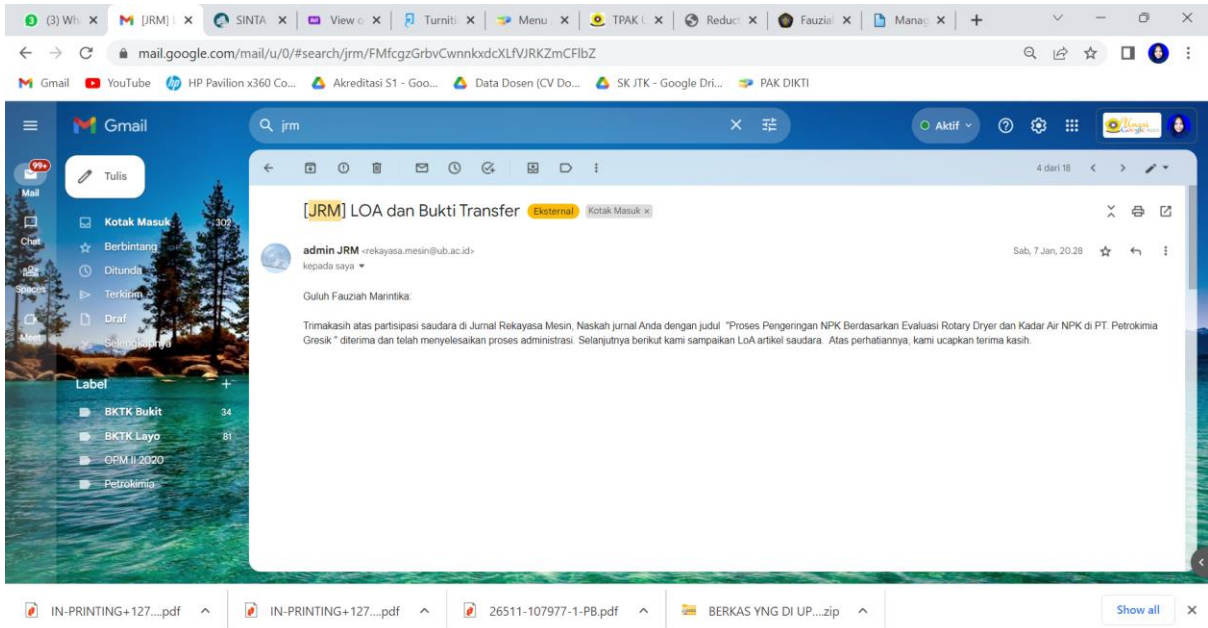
(3) Wh × [JRM] × SINTA × View × Turniti × Menu × TPAK × Reduct × Fauzia × Manag × +

mail.google.com/mail/u/0/#search/jrm/FMfcgzGrbvCwnnkxdcXLfVJRKZmCFlbZ

Gmail YouTube HP Pavilion x360 Co... Akreditasi S1 - Goo... Data Dosen (CV Do... SK JTK - Google Dri... PAK DIKTI

Gmail jrm Aktif

99+ Mail Chat Spaces Meet

Tulis

Kotak Masuk 302
Berbintang
Ditunda
Terkirim
Draf
Selengkapnya

Label +
BKTK Bukit 34
BKTK Layo 81
OPM II 2020
Petrokimia

4 dari 18

[JRM] LOA dan Bukti Transfer Eksternal Kotak Masuk ×

admin JRM <rekayasa.mesin@ub.ac.id>
kepada saya

Sab, 7 Jan, 20.28

Guluh Fauziah Marintika:

Trimakasih atas partisipasi saudara di Jurnal Rekayasa Mesin, Naskah jurnal Anda dengan judul "Proses Pengeringan NPK Berdasarkan Evaluasi Rotary Dryer dan Kadar Air NPK di PT. Petrokimia Gresik " diterima dan telah menyelesaikan proses administrasi. Selanjutnya berikut kami sampaikan LoA artikel saudara. Atas perhatiannya, kami ucapkan terima kasih.

IN-PRINTING+127....pdf IN-PRINTING+127....pdf 26511-107977-1-PB.pdf BERKAS YNG DI UP....zip Show all